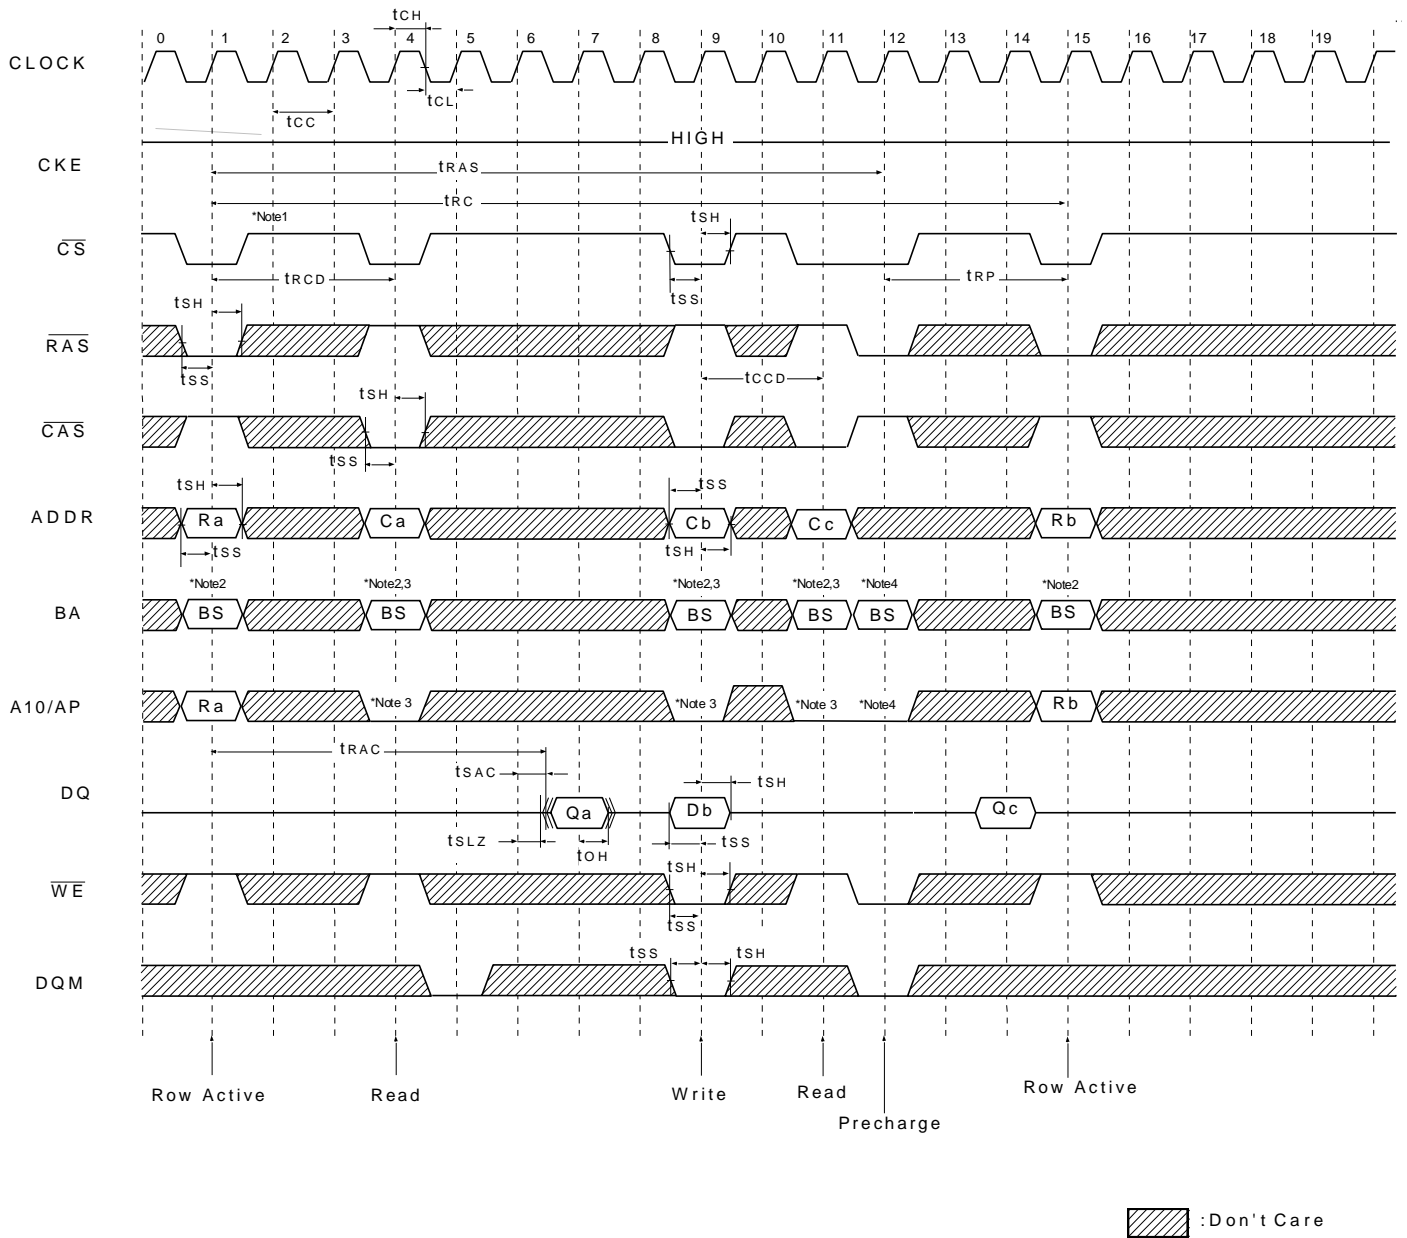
CLOCK
0 1 2 3 4 5 6 7 8 9 10 11 12 13 14 15 16 17 18 19
tCH
tCL
tCC
HIGH
CKE
tRAS
tRC
*Note1
tSH
$\overline{CS}$
tRCD
tSS
tRP
tSH
$\overline{RAS}$
tSS
tCCD
tSH
$\overline{CAS}$
tSS
tSH
tSS
ADDR
Ra
Ca
Cb
Cc
Rb
tSS
tSH
*Note2
*Note2,3
*Note2,3
*Note2,3
*Note4
*Note2
BA
BS
BS
BS
BS
BS
BS
A10/AP
Ra
*Note 3
*Note 3
*Note 3
*Note4
Rb
tRAC
tSAC
tSH
DQ
Qa
Db
Qc
tSLZ
tOH
tSS
tSH
$\overline{WE}$
tSS
tSS
tSH
DQM
Row Active
Read
Write
Read
Precharge
Row Active
:Don't Care